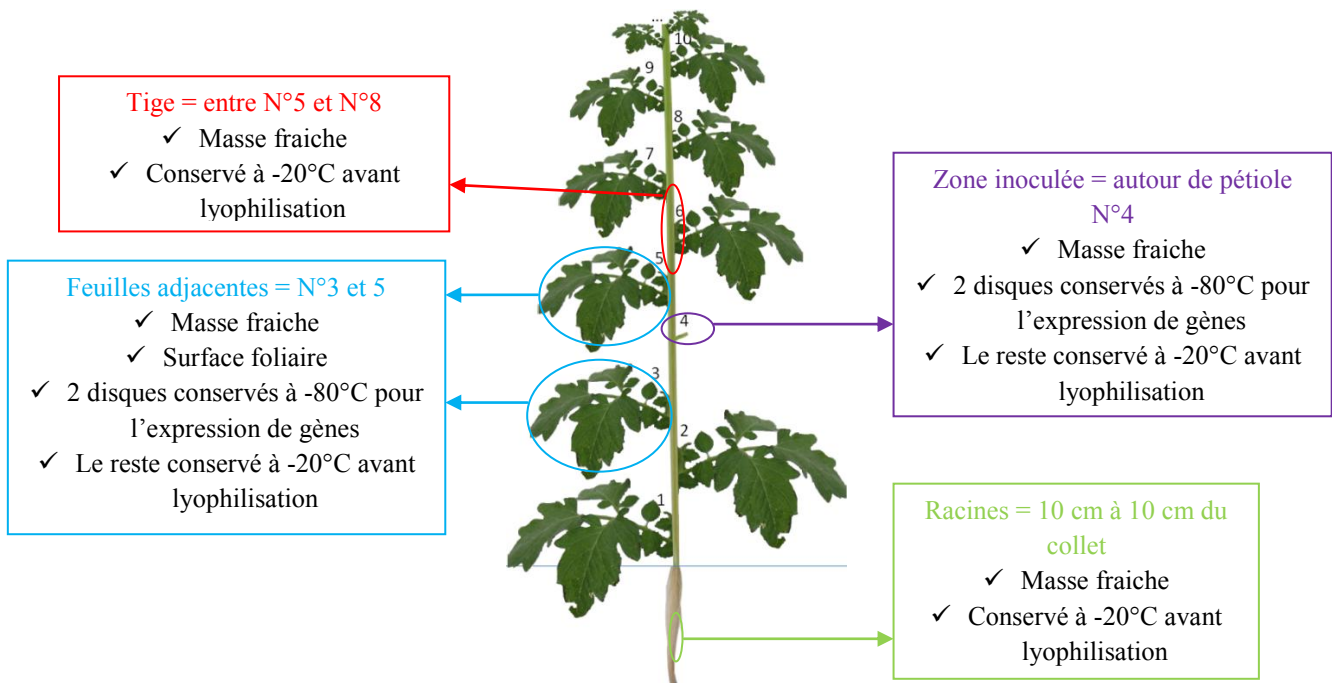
Tige = entre N°5 et N°8
✓ Masse fraiche
✓ Conservé à -20°C avant lyophilisation

Feuilles adjacentes = N°3 et 5
✓ Masse fraiche
✓ Surface foliaire
✓ 2 disques conservés à -80°C pour l'expression de gènes
✓ Le reste conservé à -20°C avant lyophilisation

...
10
9
8
7
6
5
4
3
2
1

Zone inoculée = autour de pétiole N°4
✓ Masse fraiche
✓ 2 disques conservés à -80°C pour l'expression de gènes
✓ Le reste conservé à -20°C avant lyophilisation

Racines = 10 cm à 10 cm du collet
✓ Masse fraiche
✓ Conservé à -20°C avant lyophilisation